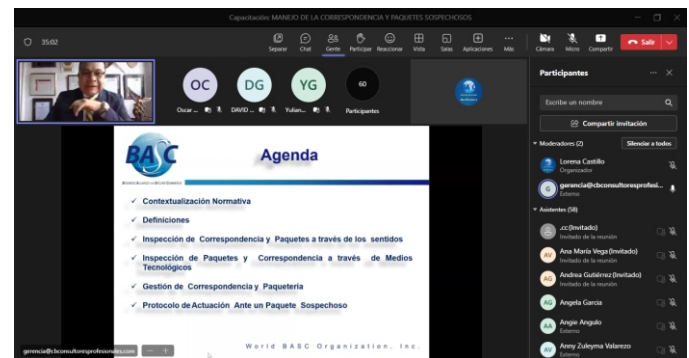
Capacitación: MANEJO DE LA CORRESPONDENCIA Y PAQUETES SOSPECHOSOS

35:02

Separar Chat Gente Participar Reacciones Vista Salas Aplicaciones Más Cámara Micro Compartir Salir

OC DG YG 60
Oscar ... DAVID ... Yulian... Participantes

BASC

Agenda

✓ Contextualización Normativa
✓ Definiciones
✓ Inspección de Correspondencia y Paquetes a través de los sentidos
✓ Inspección de Paquetes y Correspondencia a través de Medios Tecnológicos
✓ Gestión de Correspondencia y Paquetería
✓ Protocolo de Actuación Ante un Paquete Sospechoso

World BASC Organization, Inc.

gerencia@cbconsultoresprofesionales.com

Participantes

Escribe un nombre

Compartir invitación

Moderadores (2) Silenciar a todos

Lorena Castillo
Organizador

gerencia@cbconsultoresprofesi...
Externo

Asistentes (58)

.cc (Invitado)
Invitado de la reunión

AV Ana María Vega (Invitado)
Invitado de la reunión

AG Andrea Gutiérrez (Invitado)
Invitado de la reunión

AG Angela Garcia

AA Angie Angulo
Externo

AV Anny Zuleyma Valarezo
Externo